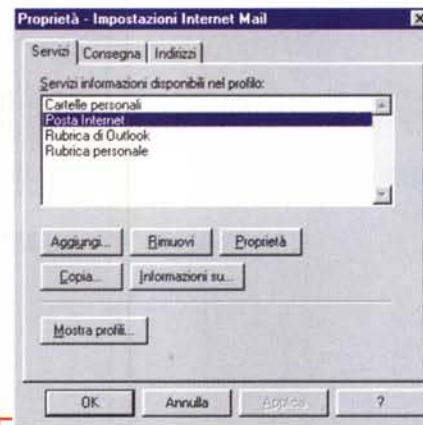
Proprietà - Impostazioni Internet Mail

Servizi | Consegna | Indirizzi

Servizi informazioni disponibili nel profilo:

Cartelle personali
Posta Internet
Rubrica di Outlook
Rubrica personale

Aggiungi... | Rimuovi | Proprietà

Copia... | Informazioni su...

Mostra profili...

OK | Annulla | Applica | ?